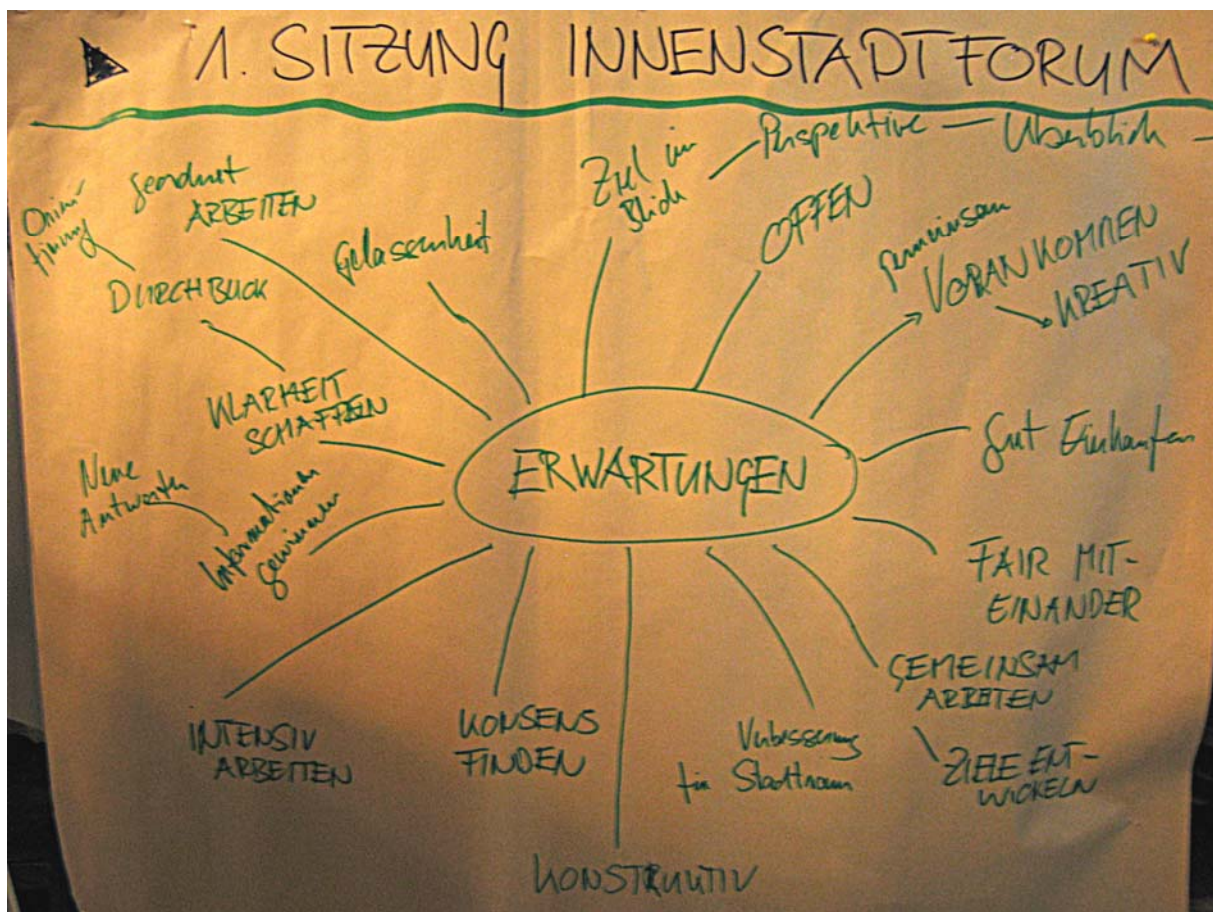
1. SITZUNG INNENSTADTFORUM

ERWARTUNGEN

Orientierung

geordnet ARBEITEN

DURCHBLICK

Gelassenheit

Ziel im Blick

Perspektive — Überblick —

OFFEN

gemeinsam VORANKOMMEN

KREATIV

KLARHEIT SCHAFFEN

Gut Einkaufen

Neue Antworten

Informationen gewinnen

FAIR MITEINANDER

GEMEINSAM ARBEITEN

ZIELE ENTWICKELN

INTENSIV ARBEITEN

KONSENS FINDEN

Verbesserung für Stadtraum

KONSTRUKTIV